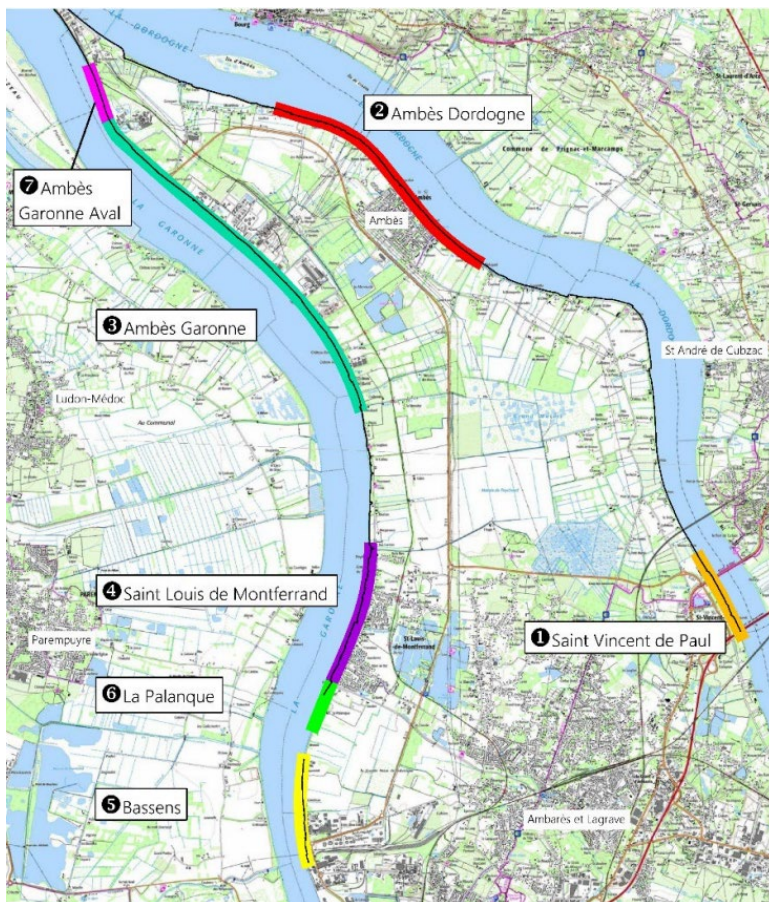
LA DORDOGNE

❷ Ambès Dordogne

Commune de Prignac-et-Marcamps

❼ Ambès Garonne Aval

LA GARONNE

Ambès

❸ Ambès Garonne

St André de Cubzac

LA DORDOGNE

Ludon-Médoc

Au Communal

❹ Saint Louis de Montferrand

Parempuyre

❶ Saint Vincent de Paul

St Louis de Montferrand

LA GARONNE

❻ La Palanque

❺ Bassens

Ambarès et Lagrave